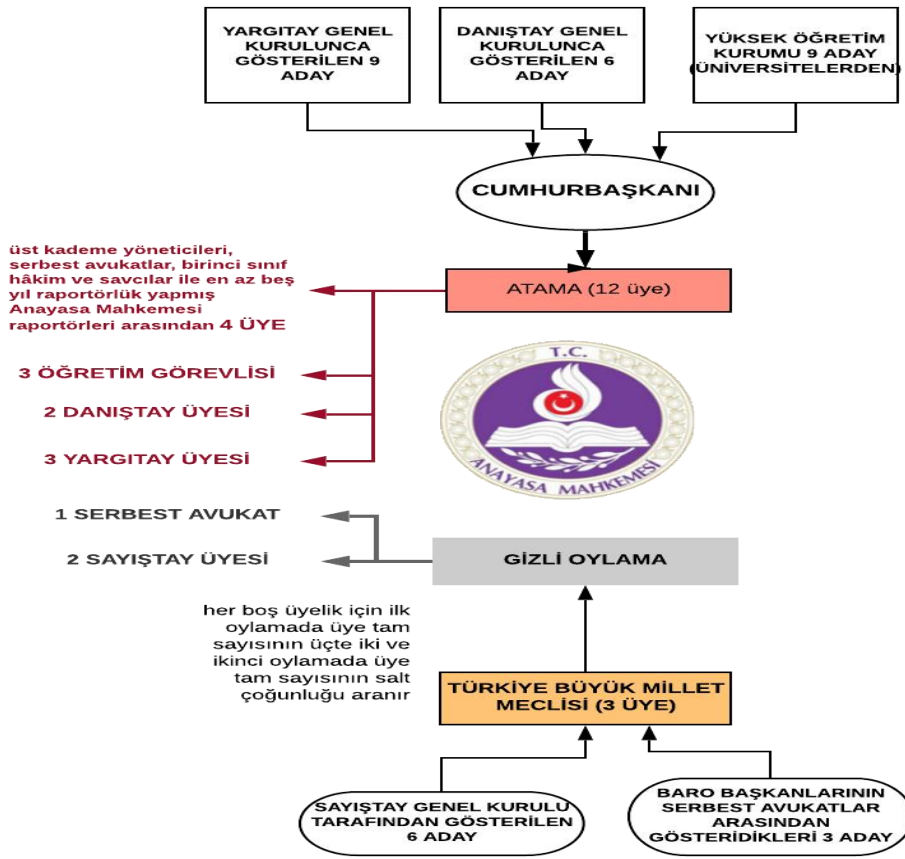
YARGITAY GENEL KURULUNCA GÖSTERİLEN 9 ADAY

DANIŞTAY GENEL KURULUNCA GÖSTERİLEN 6 ADAY

YÜKSEK ÖĞRETİM KURUMU 9 ADAY (ÜNİVERSİTELERDEN)

CUMHURBAŞKANI

ATAMA (12 üye)

üst kademe yöneticileri, serbest avukatlar, birinci sınıf hâkim ve savcılar ile en az beş yıl raportörlük yapmış Anayasa Mahkemesi raportörleri arasından 4 ÜYE

3 ÖĞRETİM GÖREVLİSİ

2 DANIŞTAY ÜYESİ

3 YARGITAY ÜYESİ

T.C.

ANAYASA MAHKEMESİ

1 SERBEST AVUKAT

2 SAYIŞTAY ÜYESİ

GİZLİ OYLAMA

her boş üyelik için ilk oylamada üye tam sayısının üçte iki ve ikinci oylamada üye tam sayısının salt çoğunluğu aranır

TÜRKİYE BÜYÜK MİLLET MECLİSİ (3 ÜYE)

SAYIŞTAY GENEL KURULU TARAFINDAN GÖSTERİLEN 6 ADAY

BARO BAŞKANLARININ SERBEST AVUKATLAR ARASINDAN GÖSTERİDİKLERİ 3 ADAY